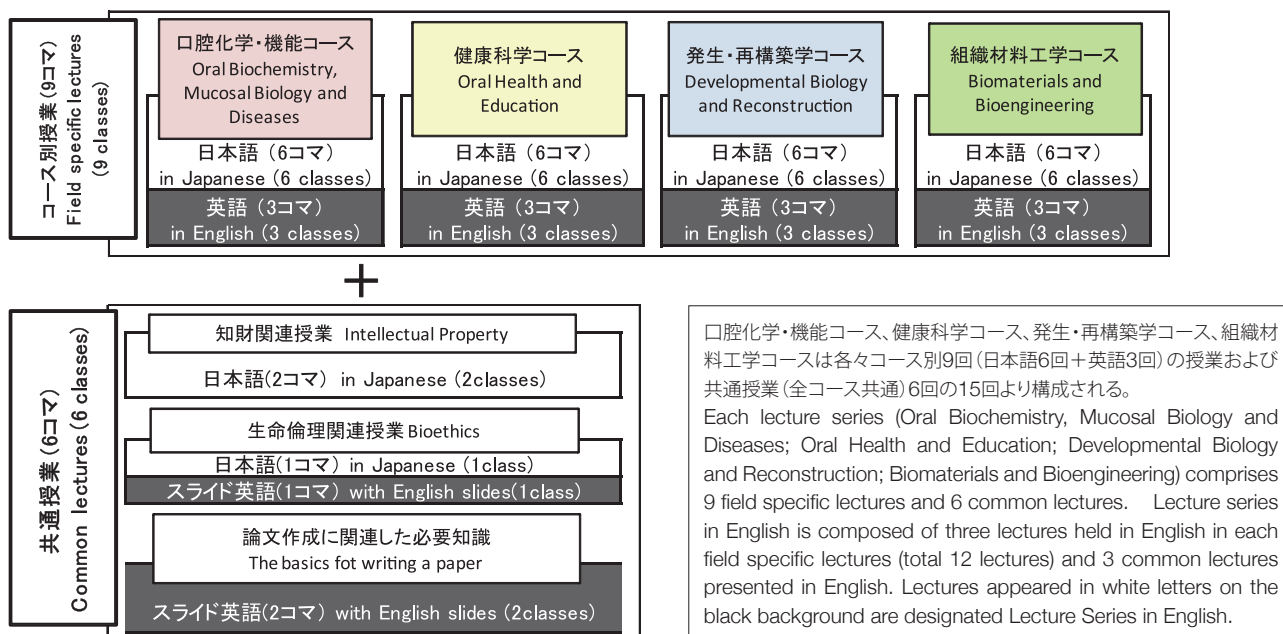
コース別授業（9コマ）
Field specific lectures (9 classes)

口腔化学・機能コース
Oral Biochemistry, Mucosal Biology and Diseases
日本語（6コマ）
in Japanese (6 classes)
英語（3コマ）
in English (3 classes)

健康科学コース
Oral Health and Education
日本語（6コマ）
in Japanese (6 classes)
英語（3コマ）
in English (3 classes)

発生・再構築学コース
Developmental Biology and Reconstruction
日本語（6コマ）
in Japanese (6 classes)
英語（3コマ）
in English (3 classes)

組織材料工学コース
Biomaterials and Bioengineering
日本語（6コマ）
in Japanese (6 classes)
英語（3コマ）
in English (3 classes)

+

共通授業（6コマ）
Common lectures (6 classes)

知財関連授業 Intellectual Property
日本語(2コマ) in Japanese (2classes)

生命倫理関連授業 Bioethics
日本語(1コマ) in Japanese (1class)
スライド英語(1コマ) with English slides(1class)

論文作成に関連した必要知識
The basics fot writing a paper
スライド英語(2コマ) with English slides (2classes)

口腔化学・機能コース、健康科学コース、発生・再構築学コース、組織材料工学コースは各々コース別9回（日本語6回＋英語3回）の授業および共通授業（全コース共通）6回の15回より構成される。
Each lecture series (Oral Biochemistry, Mucosal Biology and Diseases; Oral Health and Education; Developmental Biology and Reconstruction; Biomaterials and Bioengineering) comprises 9 field specific lectures and 6 common lectures. Lecture series in English is composed of three lectures held in English in each field specific lectures (total 12 lectures) and 3 common lectures presented in English. Lectures appeared in white letters on the black background are designated Lecture Series in English.